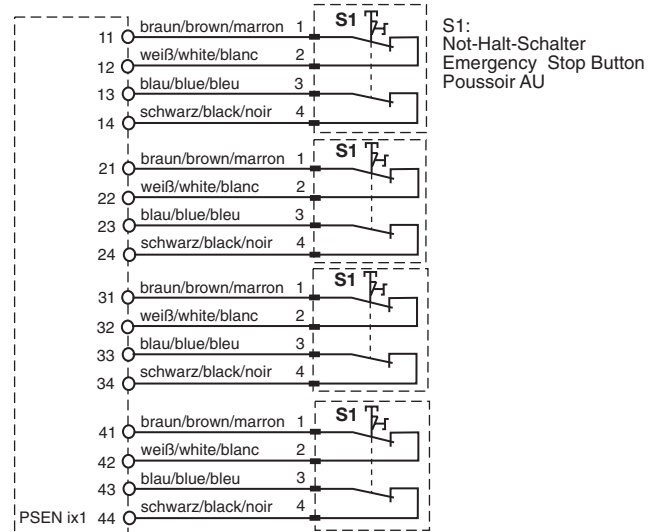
11 braun/brown/marron 1
12 weiß/white/blanc 2
13 blau/blue/bleu 3
14 schwarz/black/noir 4
S1

S1:
Not-Halt-Schalter
Emergency Stop Button
Poussoir AU

21 braun/brown/marron 1
22 weiß/white/blanc 2
23 blau/blue/bleu 3
24 schwarz/black/noir 4
S1

31 braun/brown/marron 1
32 weiß/white/blanc 2
33 blau/blue/bleu 3
34 schwarz/black/noir 4
S1

41 braun/brown/marron 1
42 weiß/white/blanc 2
43 blau/blue/bleu 3
44 schwarz/black/noir 4
S1

PSEN ix1